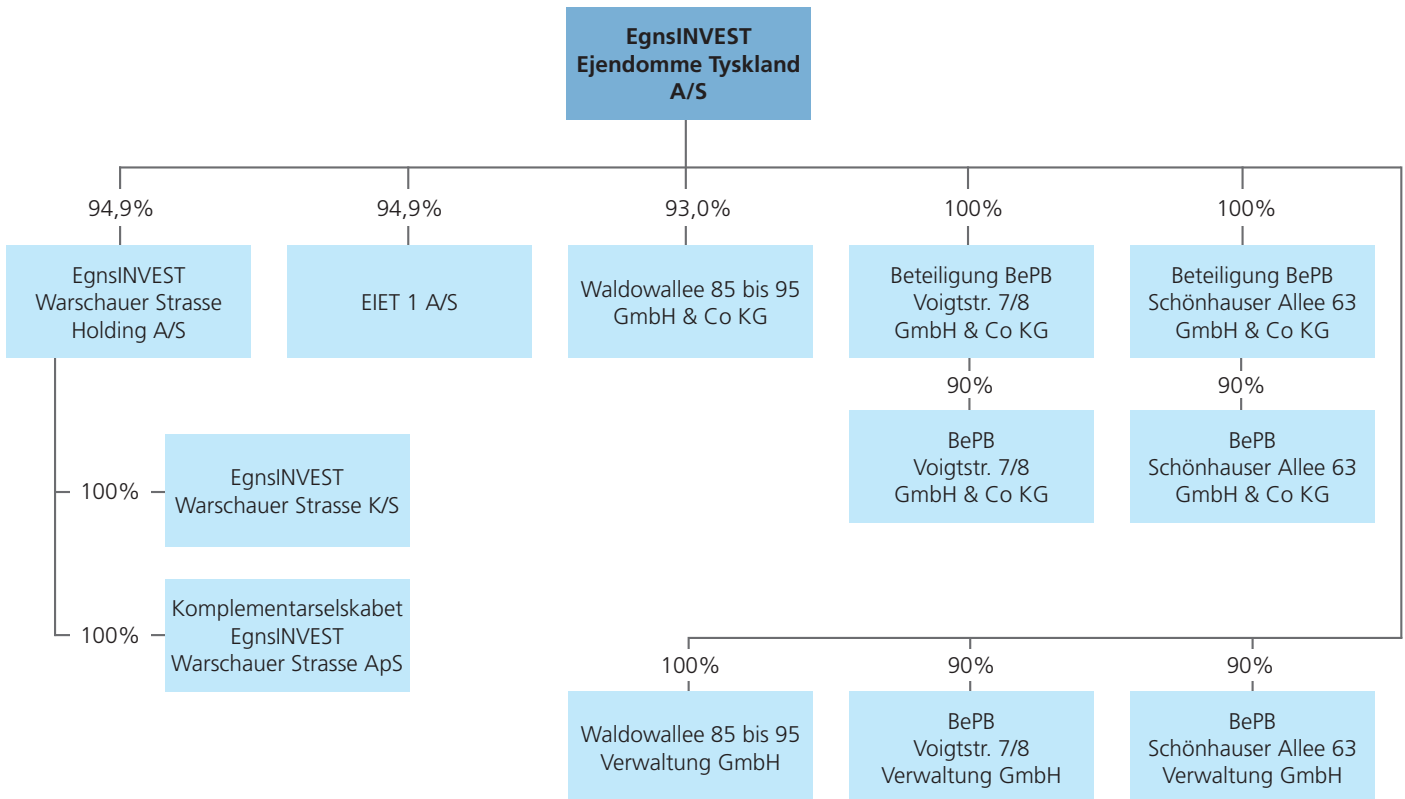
EgnsINVEST
Ejendomme Tyskland
A/S

94,9%
EgnsINVEST
Warschauer Strasse
Holding A/S

94,9%
EIET 1 A/S

93,0%
Waldowallee 85 bis 95
GmbH & Co KG

100%
Beteiligung BePB
Voigtstr. 7/8
GmbH & Co KG

100%
Beteiligung BePB
Schönhauser Allee 63
GmbH & Co KG

90%
BePB
Voigtstr. 7/8
GmbH & Co KG

90%
BePB
Schönhauser Allee 63
GmbH & Co KG

100%
EgnsINVEST
Warschauer Strasse K/S

100%
Komplementarselskabet
EgnsINVEST
Warschauer Strasse ApS

100%
Waldowallee 85 bis 95
Verwaltung GmbH

90%
BePB
Voigtstr. 7/8
Verwaltung GmbH

90%
BePB
Schönhauser Allee 63
Verwaltung GmbH